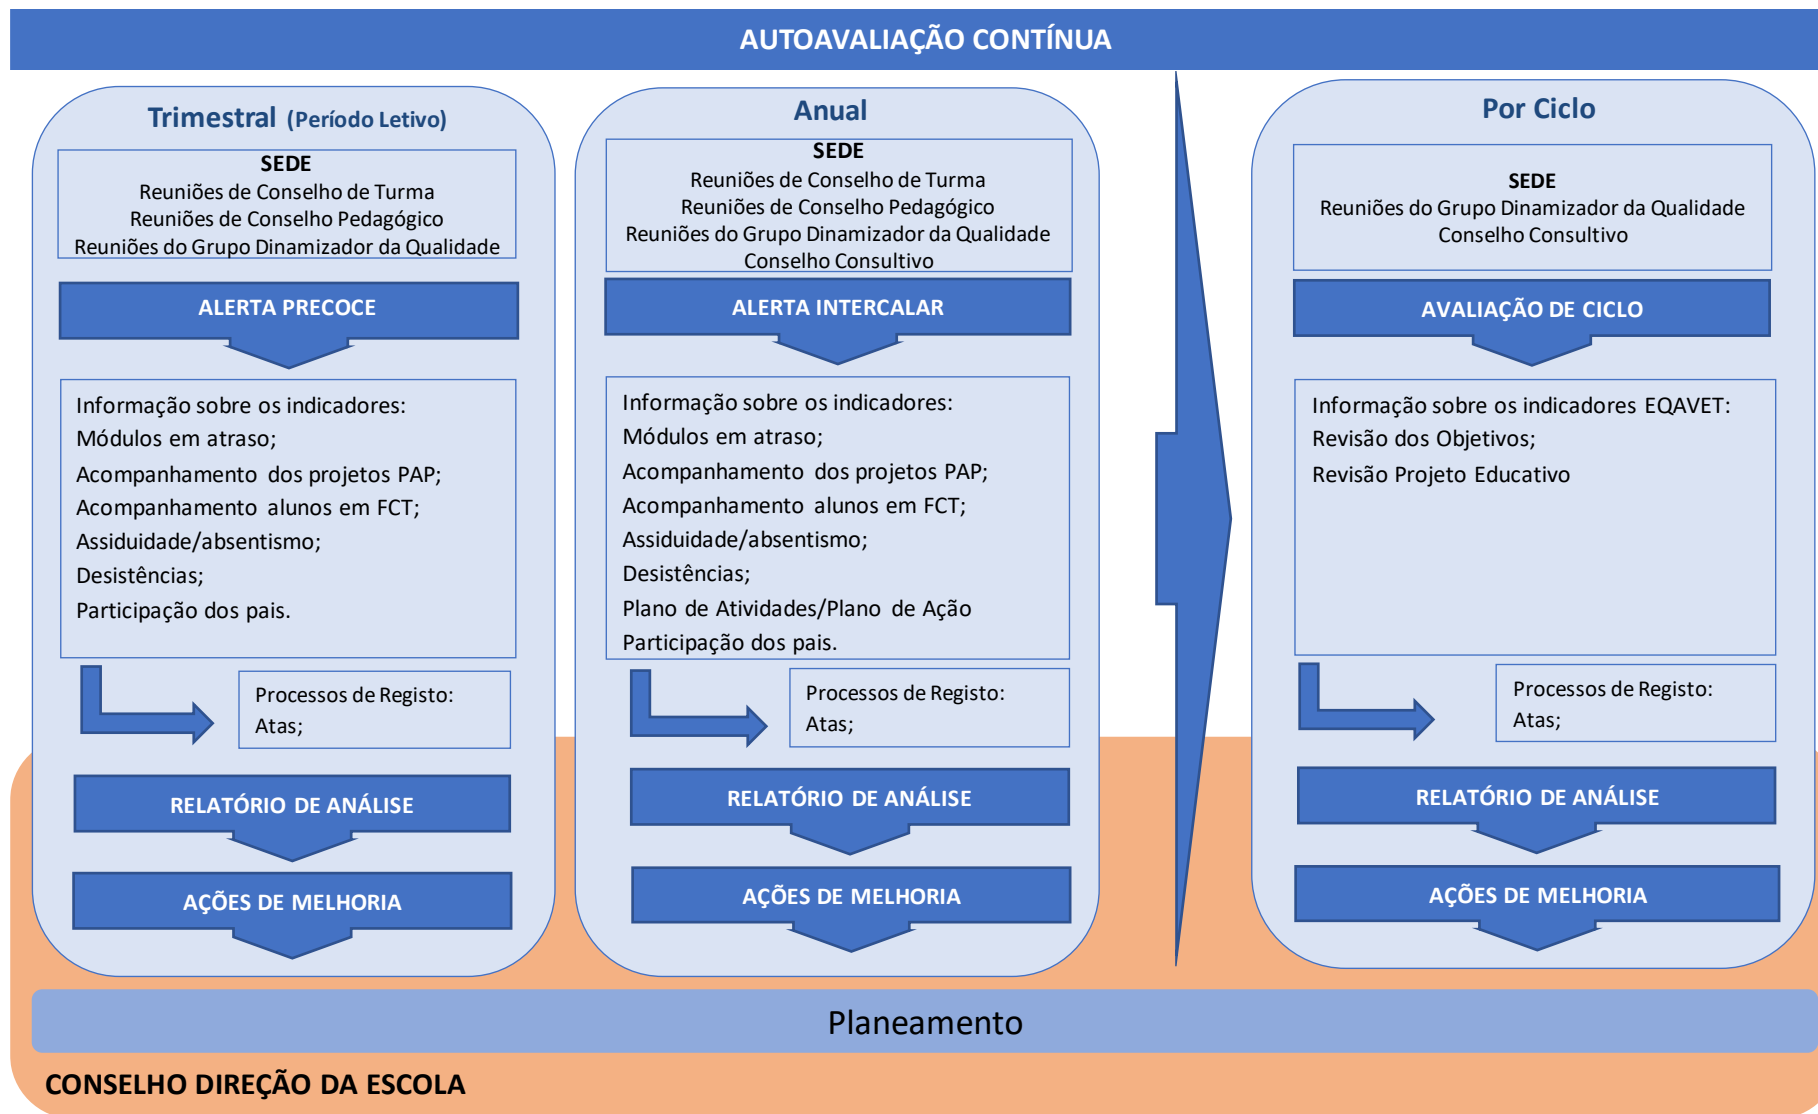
AUTOAVALIAÇÃO CONTÍNUA

Trimestral (Período Letivo)

SEDE
Reuniões de Conselho de Turma
Reuniões de Conselho Pedagógico
Reuniões do Grupo Dinamizador da Qualidade

ALERTA PRECOCE

Informação sobre os indicadores:
Módulos em atraso;
Acompanhamento dos projetos PAP;
Acompanhamento alunos em FCT;
Assiduidade/absentismo;
Desistências;
Participação dos pais.

Processos de Registo:
Atas;

RELATÓRIO DE ANÁLISE

AÇÕES DE MELHORIA

Anual

SEDE
Reuniões de Conselho de Turma
Reuniões de Conselho Pedagógico
Reuniões do Grupo Dinamizador da Qualidade
Conselho Consultivo

ALERTA INTERCALAR

Informação sobre os indicadores:
Módulos em atraso;
Acompanhamento dos projetos PAP;
Acompanhamento alunos em FCT;
Assiduidade/absentismo;
Desistências;
Plano de Atividades/Plano de Ação
Participação dos pais.

Processos de Registo:
Atas;

RELATÓRIO DE ANÁLISE

AÇÕES DE MELHORIA

Por Ciclo

SEDE
Reuniões do Grupo Dinamizador da Qualidade
Conselho Consultivo

AVALIAÇÃO DE CICLO

Informação sobre os indicadores EQAVET:
Revisão dos Objetivos;
Revisão Projeto Educativo

Processos de Registo:
Atas;

RELATÓRIO DE ANÁLISE

AÇÕES DE MELHORIA

Planeamento

CONSELHO DIREÇÃO DA ESCOLA